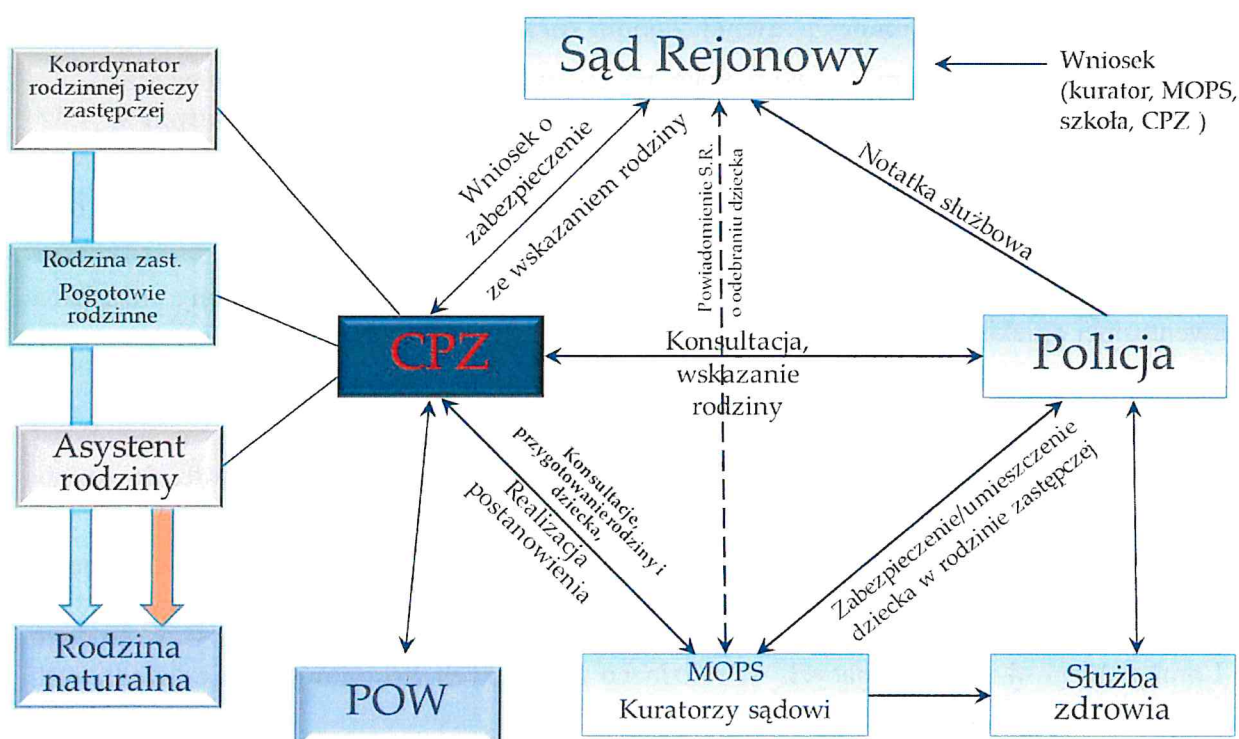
Koordynator rodzinnej pieczy zastępczej

Sąd Rejonowy

Wniosek (kurator, MOPS, szkoła, CPZ )

Wniosek o zabezpieczenie ze wskazaniem rodziny

Powiadomienie S.R. o odebraniu dziecka

Notatka służbowa

Rodzina zast.
Pogotowie rodzinne

CPZ

Konsultacja, wskazanie rodziny

Policja

Asystent rodziny

Konsultacje, przygotowanie rodziny i dziecka,

Realizacja postanowienia

Zabezpieczenie/umieszczenie dziecka w rodzinie zastępczej

Rodzina naturalna

POW

MOPS
Kuratorzy sądowi

Służba zdrowia